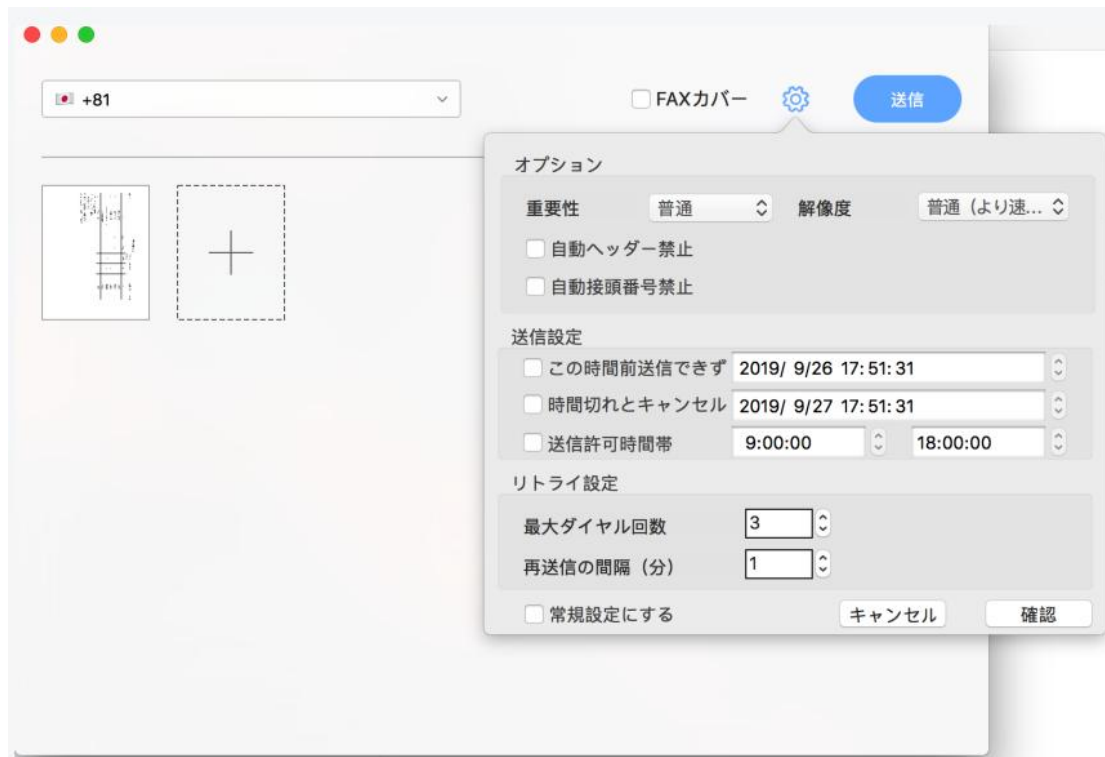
+81

FAXカバー

送信

オプション

重要性 普通 解像度 普通（より速...

自動ヘッダー禁止

自動接頭番号禁止

送信設定

この時間前送信できず 2019/ 9/26 17: 51: 31

時間切れとキャンセル 2019/ 9/27 17: 51: 31

送信許可時間帯 9:00:00 18:00:00

リトライ設定

最大ダイヤル回数 3

再送信の間隔（分） 1

常規設定にする

キャンセル

確認